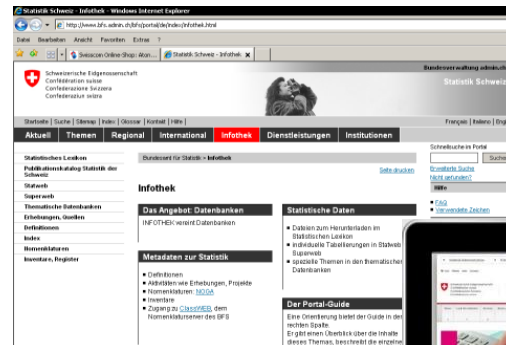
Statistik Schweiz - Infothek - Windows Internet Explorer

http://www.bfs.admin.ch/bfs/portal/de/index/infothek.html

Datei Bearbeiten Ansicht Favoriten Extras ?

Swisscom Online-Shop: Akon... Statistik Schweiz - Infothek

Bundesverwaltung admin.ch

Schweizerische Eidgenossenschaft
Confédération suisse
Confederazione Svizzera
Confederaziun svizra

Statistik Schweiz

Startseite | Suche | Sitemap | Index | Glossar | Kontakt | Hilfe

Français | Italiano | Eng

Aktuell Themen Regional International Infothek Dienstleistungen Institutionen

Statistisches Lexikon
Publikationskatalog Statistik der Schweiz
Statweb
Superweb
Thematische Datenbanken
Erhebungen, Quellen
Definitionen
Index
Nomenklaturen
Inventare, Register

Bundesamt für Statistik > Infothek

Seite drucken

Infothek

Das Angebot: Datenbanken

INFOTHEK vereint Datenbanken

Metadaten zur Statistik

■ Definitionen
■ Aktivitäten wie Erhebungen, Projekte
■ Nomenklaturen: NOGA
■ Inventare
■ Zugang zu ClassWEB, dem Nomenklaturserver des BFS

Statistische Daten

■ Dateien zum Herunterladen im Statistischen Lexikon
■ individuelle Tabellierungen in Statweb Superweb
■ spezielle Themen in den thematischen Datenbanken

Der Portal-Guide

Eine Orientierung bietet der Guide in der rechten Spalte.
Er gibt einen Überblick über die Inhalte dieses Themas, beschreibt die einzelne

Schnellsuche im Portal

Suche

Erweiterte Suche
Nicht gefunden?

Hilfe

■ FAQ
■ Verwendete Zeichen